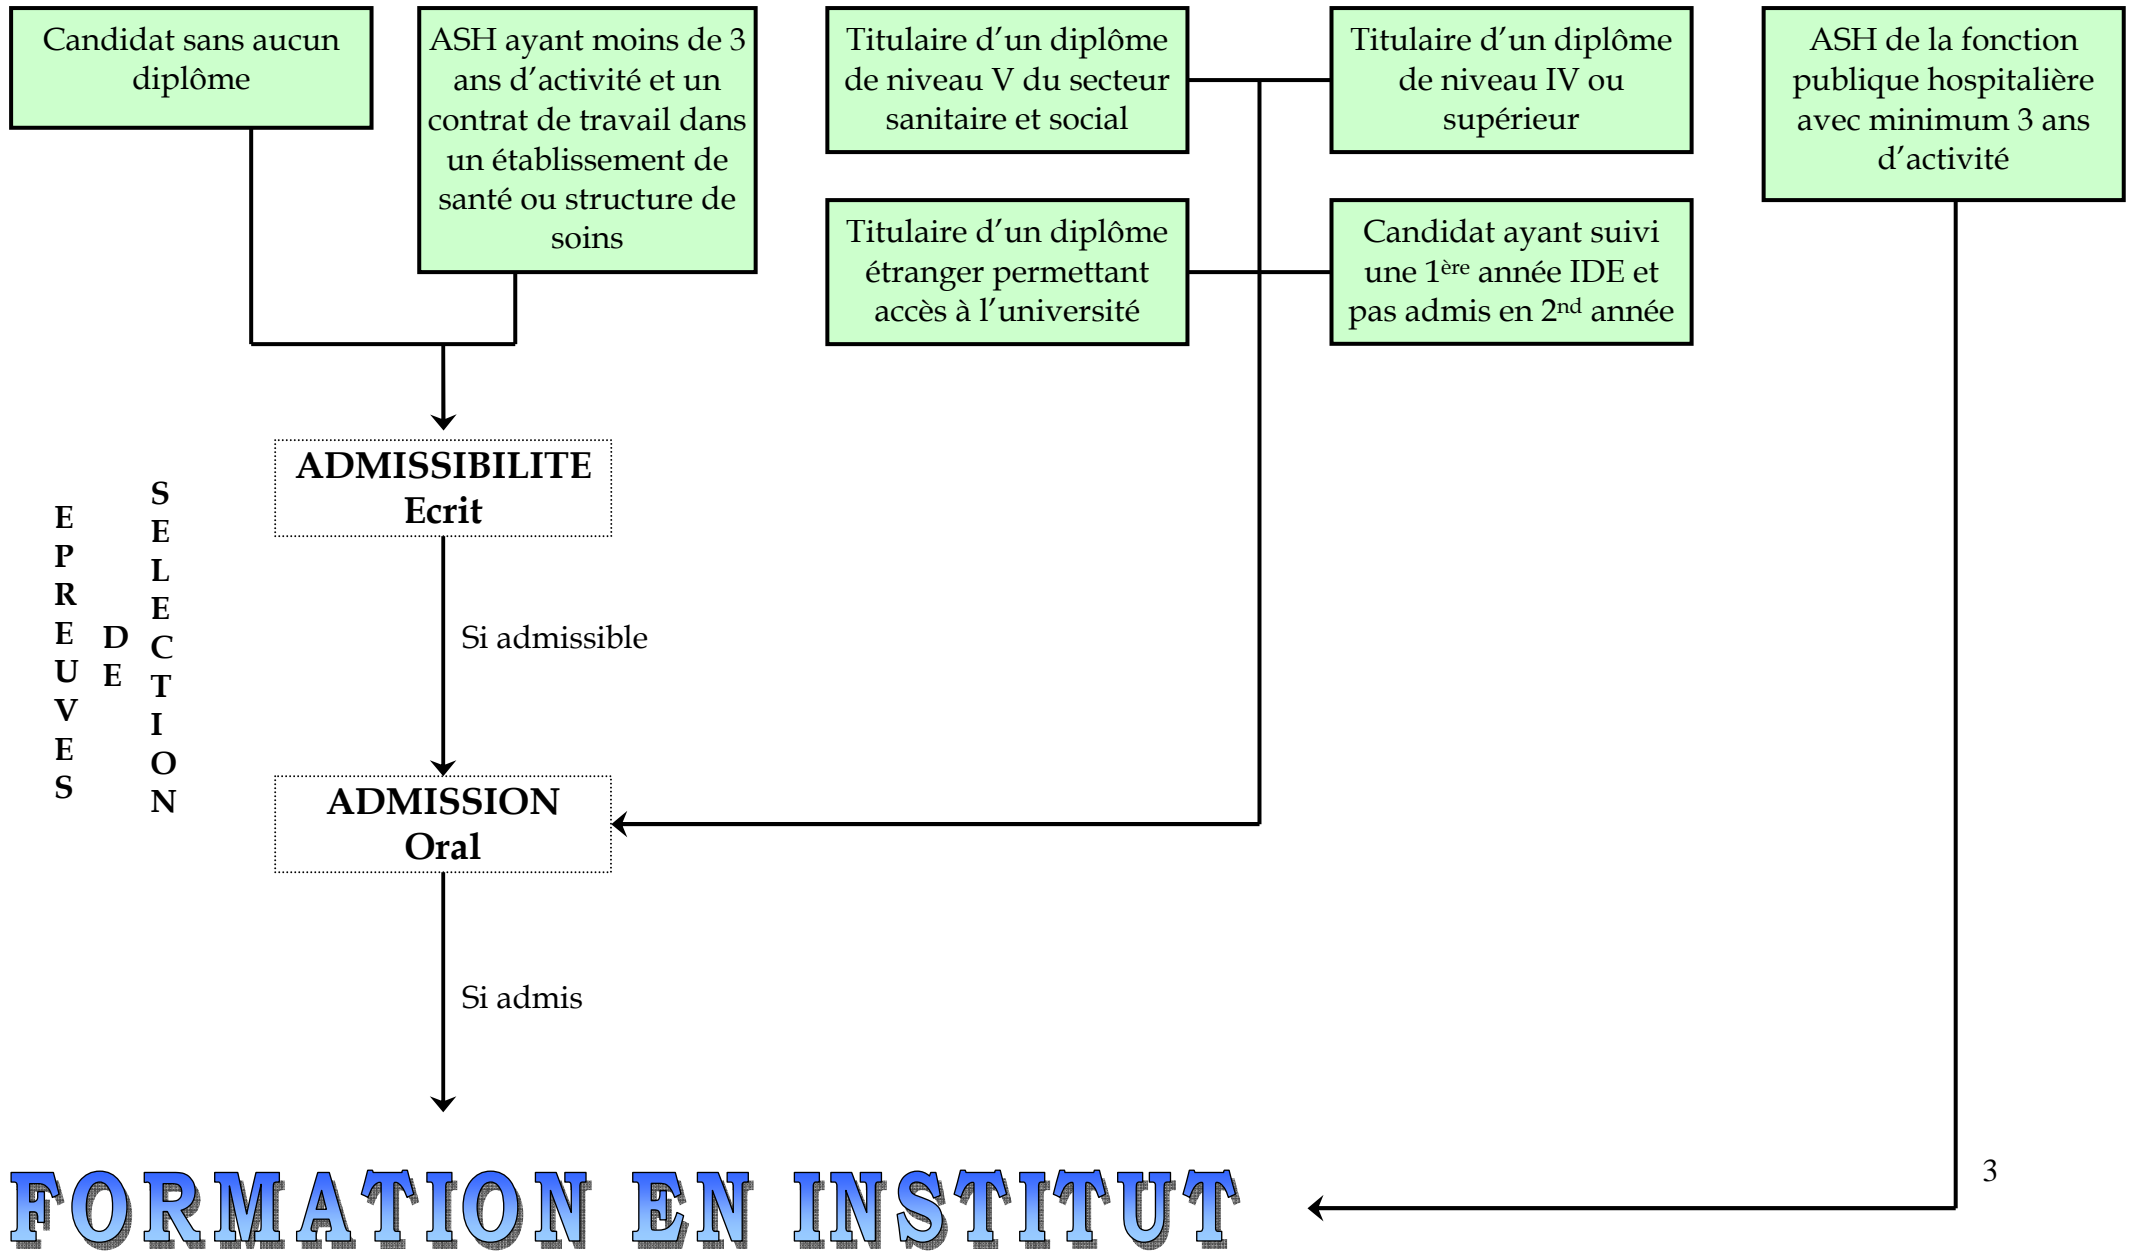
Candidat sans aucun diplôme

ASH ayant moins de 3 ans d'activité et un contrat de travail dans un établissement de santé ou structure de soins

Titulaire d'un diplôme de niveau V du secteur sanitaire et social

Titulaire d'un diplôme de niveau IV ou supérieur

ASH de la fonction publique hospitalière avec minimum 3 ans d'activité

Titulaire d'un diplôme étranger permettant accès à l'université

Candidat ayant suivi une 1$^{ère}$ année IDE et pas admis en 2$^{nd}$ année

EPREUVES DE SELECTION

ADMISSIBILITE
Ecrit

Si admissible

ADMISSION
Oral

Si admis

FORMATION EN INSTITUT

3